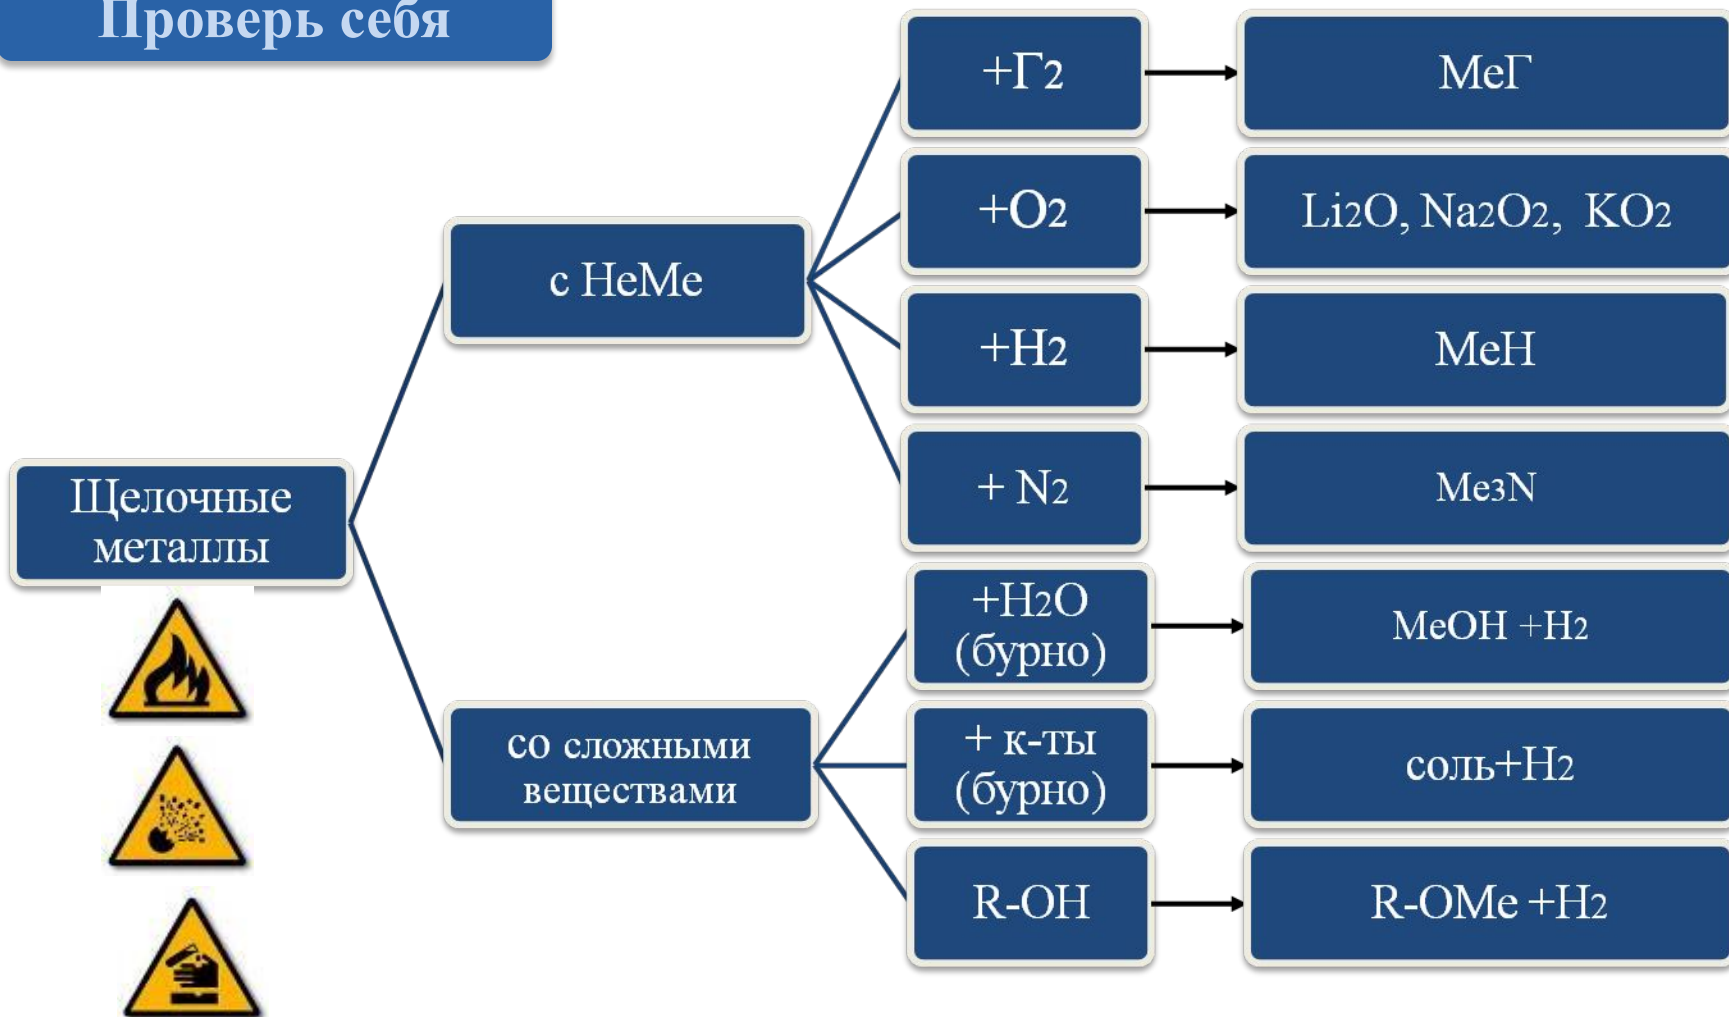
Проверь себя

Щелочные металлы

с НеМе

со сложными веществами

$+Г_2$ → $МеГ$

$+O_2$ → $Li_2O$, $Na_2O_2$, $KO_2$

$+H_2$ → $MeH$

$+ N_2$ → $Me_3N$

$+H_2O$ (бурно) → $MeOH + H_2$

+ к-ты (бурно) → соль$+H_2$

R-OH → R-OMe $+H_2$